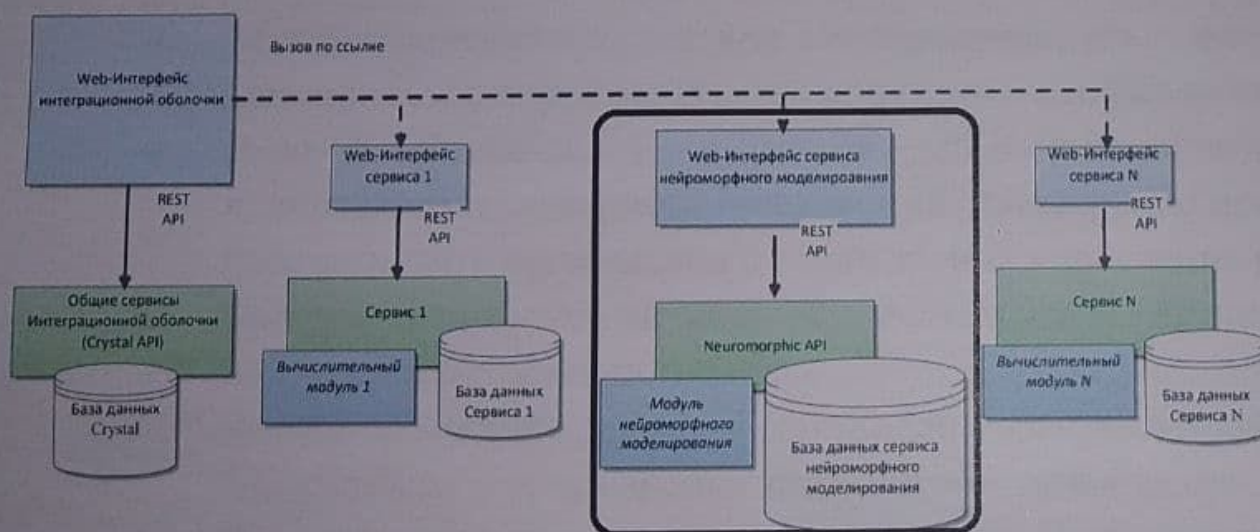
Web-Интерфейс интеграционной оболочки

Вызов по ссылке

REST API

Общие сервисы Интеграционной оболочки (Crystal API)

База данных Crystal

Web-Интерфейс сервиса 1

REST API

Сервис 1

Вычислительный модуль 1

База данных Сервиса 1

Web-Интерфейс сервиса нейроморфного моделироавния

REST API

Neuromorphic API

Модуль нейроморфного моделирования

База данных сервиса нейроморфного моделирования

Web-Интерфейс сервиса N

REST API

Сервис N

Вычислительный модуль N

База данных Сервиса N